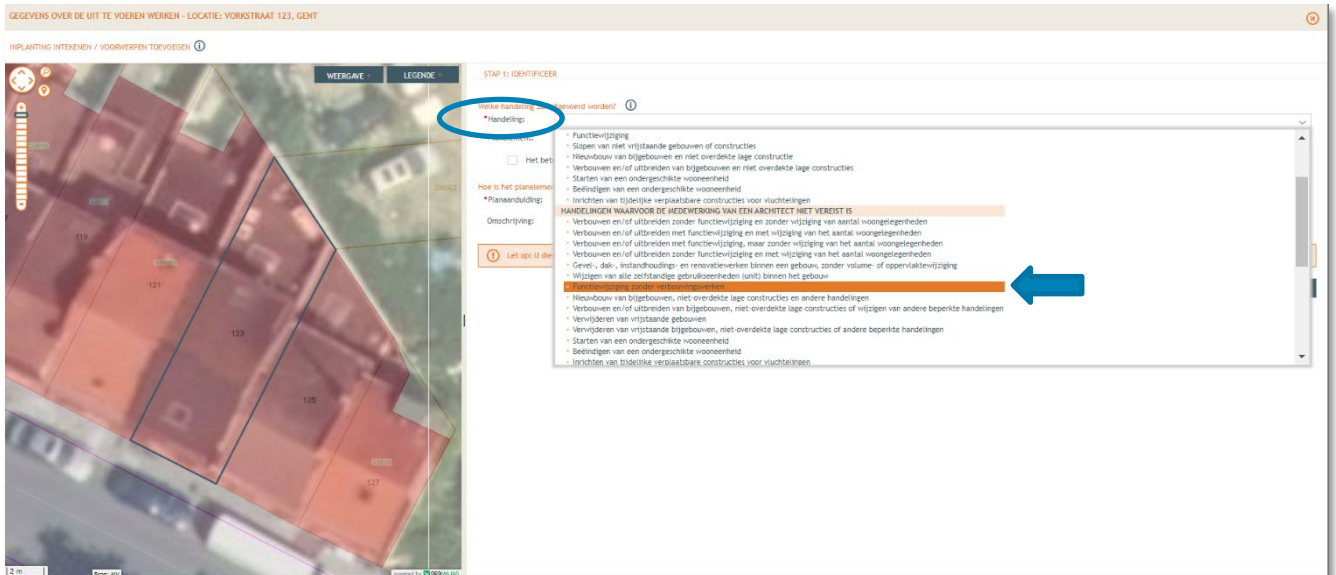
GEGEVENS OVER DE UIT TE VOEREN WERKEN - LOCATIE: VORKSTRAAT 123, GENT

INPLANTING INTEKENEN / VOORWERPEN TOEVOEGEN ⓘ

WEERGAVE LEGENDE

STAP 1: IDENTIFICEER

Welke handeling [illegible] uitgevoerd worden? ⓘ

*Handeling:

Het bet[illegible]

Hoe is het planelemen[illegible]

*Planaanduiding:

Omschrijving:

Let op! U die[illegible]

Functiewijziging
Slopen van niet vrijstaande gebouwen of constructies
Nieuwbouw van bijgebouwen en niet overdekte lage constructie
Verbouwen en/of uitbreiden van bijgebouwen en niet overdekte lage constructies
Starten van een ondergeschikte wooneenheid
Beëindigen van een ondergeschikte wooneenheid
Inrichten van tijdelijke verplaatsbare constructies voor vluchtelingen
HANDELINGEN WAARVOOR DE MEDEWERKING VAN EEN ARCHITECT NIET VEREIST IS
Verbouwen en/of uitbreiden zonder functiewijziging en zonder wijziging van het aantal woongelegenheden
Verbouwen en/of uitbreiden met functiewijziging en met wijziging van het aantal woongelegenheden
Verbouwen en/of uitbreiden met functiewijziging, maar zonder wijziging van het aantal woongelegenheden
Verbouwen en/of uitbreiden zonder functiewijziging en met wijziging van het aantal woongelegenheden
Gevel-, dak-, instandhoudings- en renovatiewerken binnen een gebouw, zonder volume- of oppervlaktewijziging
Wijzigen van alle zelfstandige gebruikseenheden (unit) binnen het gebouw
Functiewijziging zonder verbouwingswerken
Nieuwbouw van bijgebouwen, niet-overdekte lage constructies en andere handelingen
Verbouwen en/of uitbreiden van bijgebouwen, niet-overdekte lage constructies of wijzigen van andere beperkte handelingen
Verwijderen van vrijstaande gebouwen
Verwijderen van vrijstaande bijgebouwen, niet-overdekte lage constructies of andere beperkte handelingen
Starten van een ondergeschikte wooneenheid
Beëindigen van een ondergeschikte wooneenheid
Inrichten van tijdelijke verplaatsbare constructies voor vluchtelingen

119
121
123
125
127
2 m